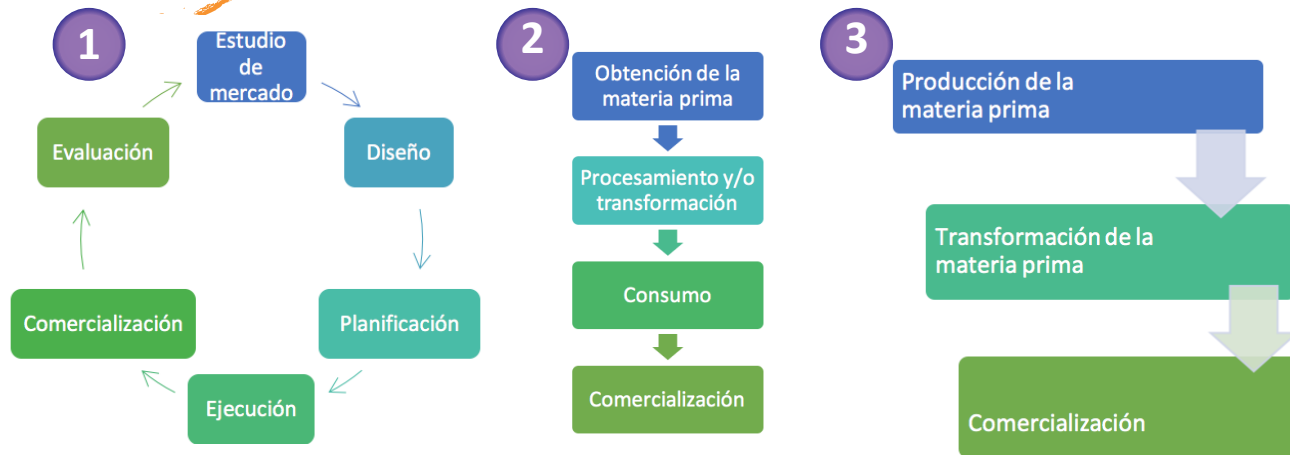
1

Estudio de mercado

Diseño

Planificación

Ejecución

Comercialización

Evaluación

2

Obtención de la materia prima

Procesamiento y/o transformación

Consumo

Comercialización

3

Producción de la materia prima

Transformación de la materia prima

Comercialización